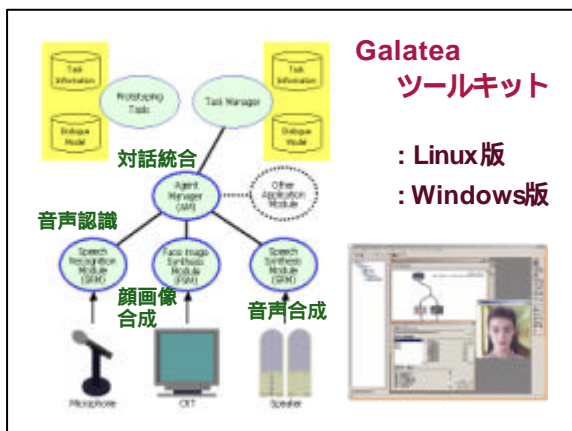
Galatea
ツールキット

: Linux版
: Windows版

Task Information
Dialogue Model
Prototyping Tools
Task Manager
Task Information
Dialogue Model

対話統合
Agent Manager (AM)
Other Application Module

音声認識
Speech Recognition Module (SRM)
Face Image Synthesis Module (FSM)
Speech Synthesis Module (SSM)

顔画像
合成
音声合成

Microphone
CRT
Speaker